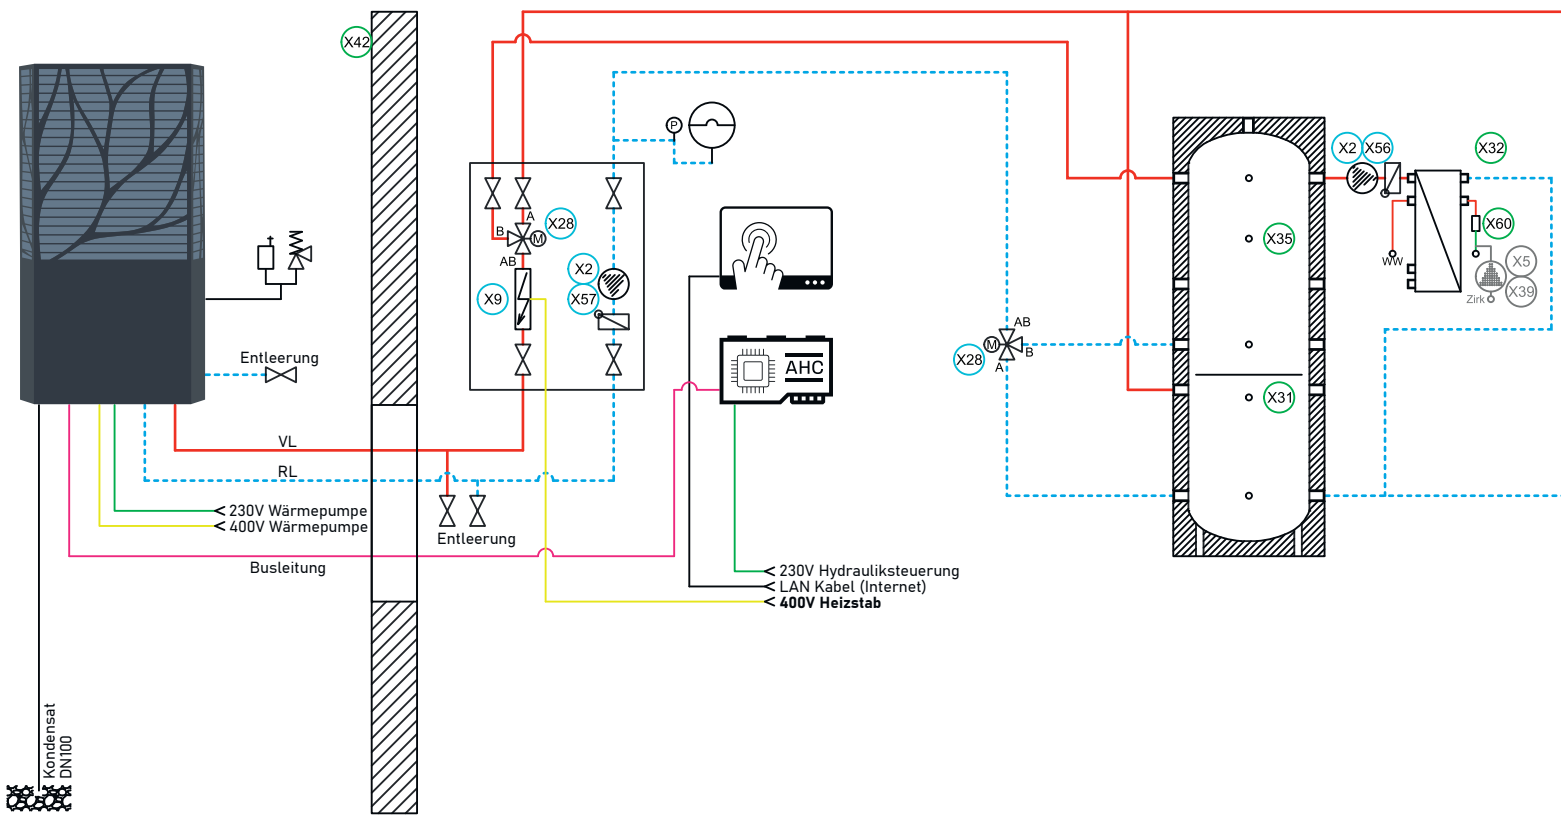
X42

Entleerung

VL

RL

230V Wärmepumpe
400V Wärmepumpe

Busleitung

Kondensat DN100

P

A
B
X28
M
AB
X9
X2
X57

Entleerung

AHC

230V Hydrauliksteuerung
LAN Kabel (Internet)
400V Heizstab

AB
X28
M
B
A

X35
X31

X2
X56
X32
X60
WW
X5
X39
Zirk